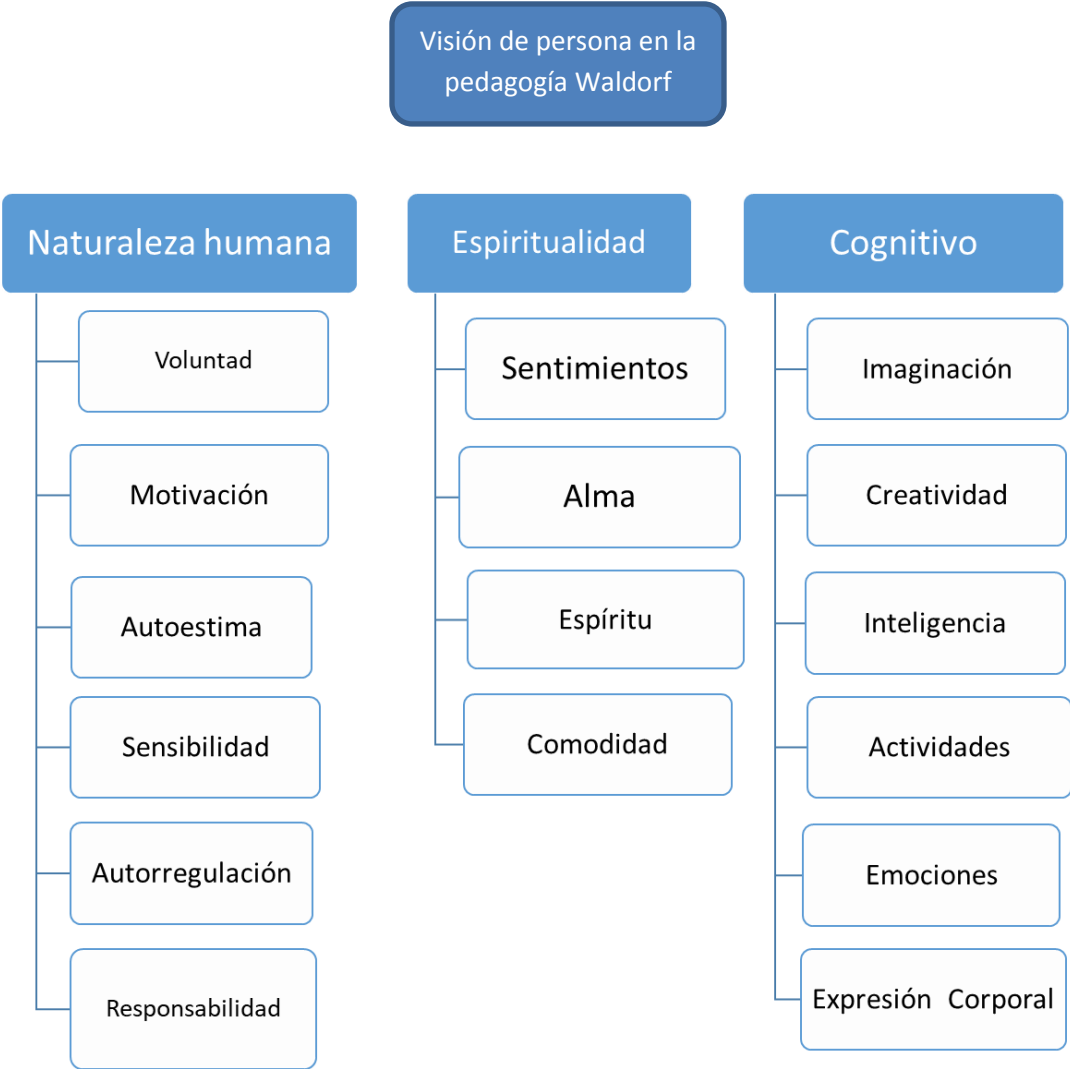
Visión de persona en la pedagogía Waldorf

Naturaleza humana

Voluntad

Motivación

Autoestima

Sensibilidad

Autorregulación

Responsabilidad

Espiritualidad

Sentimientos

Alma

Espíritu

Comodidad

Cognitivo

Imaginación

Creatividad

Inteligencia

Actividades

Emociones

Expresión Corporal